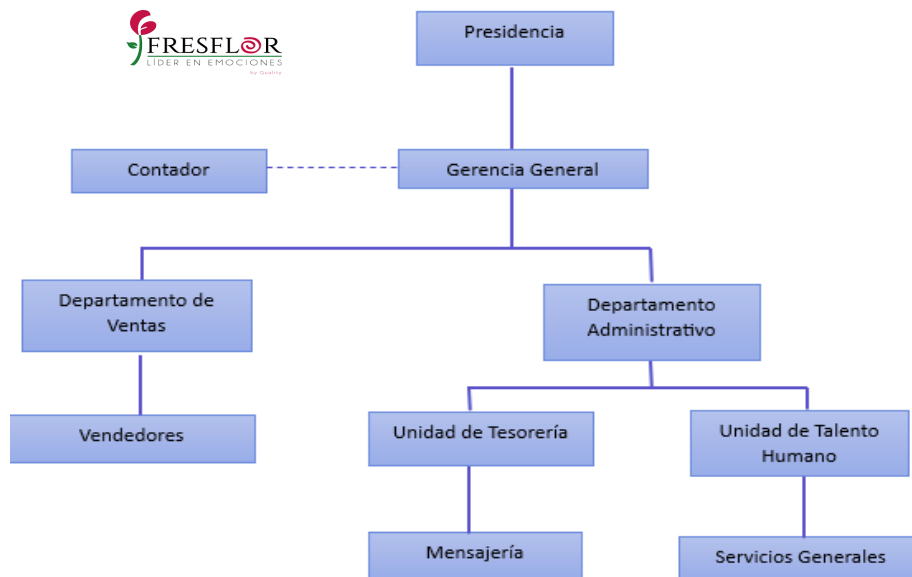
FRESFLOR
LIDER EN EMOCIONES
by Quality

Presidencia

Contador

Gerencia General

Departamento de Ventas

Departamento Administrativo

Vendedores

Unidad de Tesorería

Unidad de Talento Humano

Mensajería

Servicios Generales